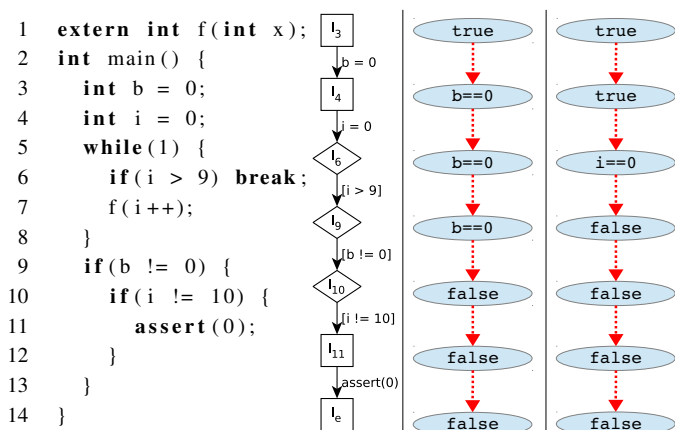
1 extern int f(int x);
2 int main() {
3 int b = 0;
4 int i = 0;
5 while(1) {
6 if(i > 9) break;
7 f(i++);
8 }
9 if(b != 0) {
10 if(i != 10) {
11 assert(0);
12 }
13 }
14 }

$l_3$
b = 0
$l_4$
i = 0
$l_6$
[i > 9]
$l_9$
[b != 0]
$l_{10}$
[i != 10]
$l_{11}$
assert(0)
$l_e$

true
b==0
b==0
b==0
false
false
false

true
true
i==0
false
false
false
false